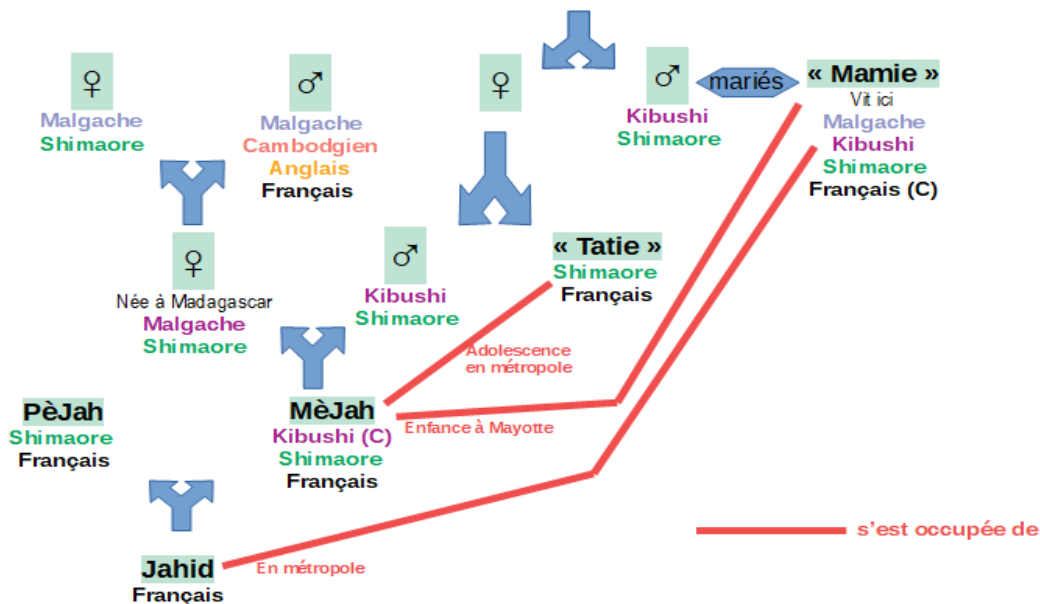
♀
Malgache
Shimaore

♂
Malgache
Cambodgien
Anglais
Français

♀

♂
Kibushi
Shimaore

mariés

« Mamie »
Vit ici
Malgache
Kibushi
Shimaore
Français (C)

♀
Née à Madagascar
Malgache
Shimaore

♂
Kibushi
Shimaore

« Tatie »
Shimaore
Français

Adolescence en métropole

PèJah
Shimaore
Français

MèJah
Kibushi (C)
Shimaore
Français

Enfance à Mayotte

s'est occupée de

Jahid
Français

En métropole